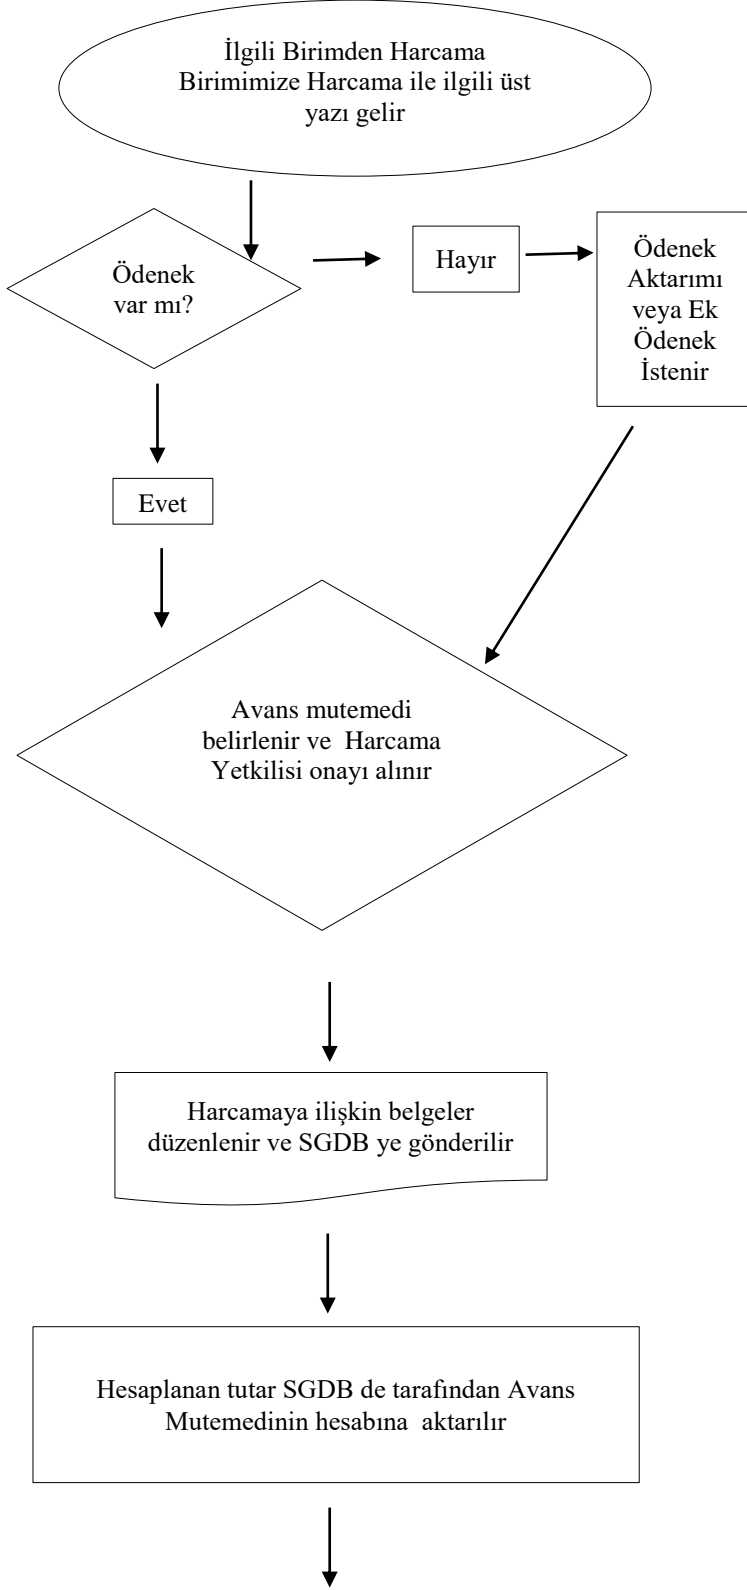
İlgili Birimden Harcama Birimimize Harcama ile ilgili üst yazı gelir

Ödenek var mı?

Hayır

Ödenek Aktarımı veya Ek Ödenek İstenir

Evet

Avans mutemedi belirlenir ve Harcama Yetkilisi onayı alınır

Harcamaya ilişkin belgeler düzenlenir ve SGDB ye gönderilir

Hesaplanan tutar SGDB de tarafından Avans Mutemedinin hesabına aktarılır